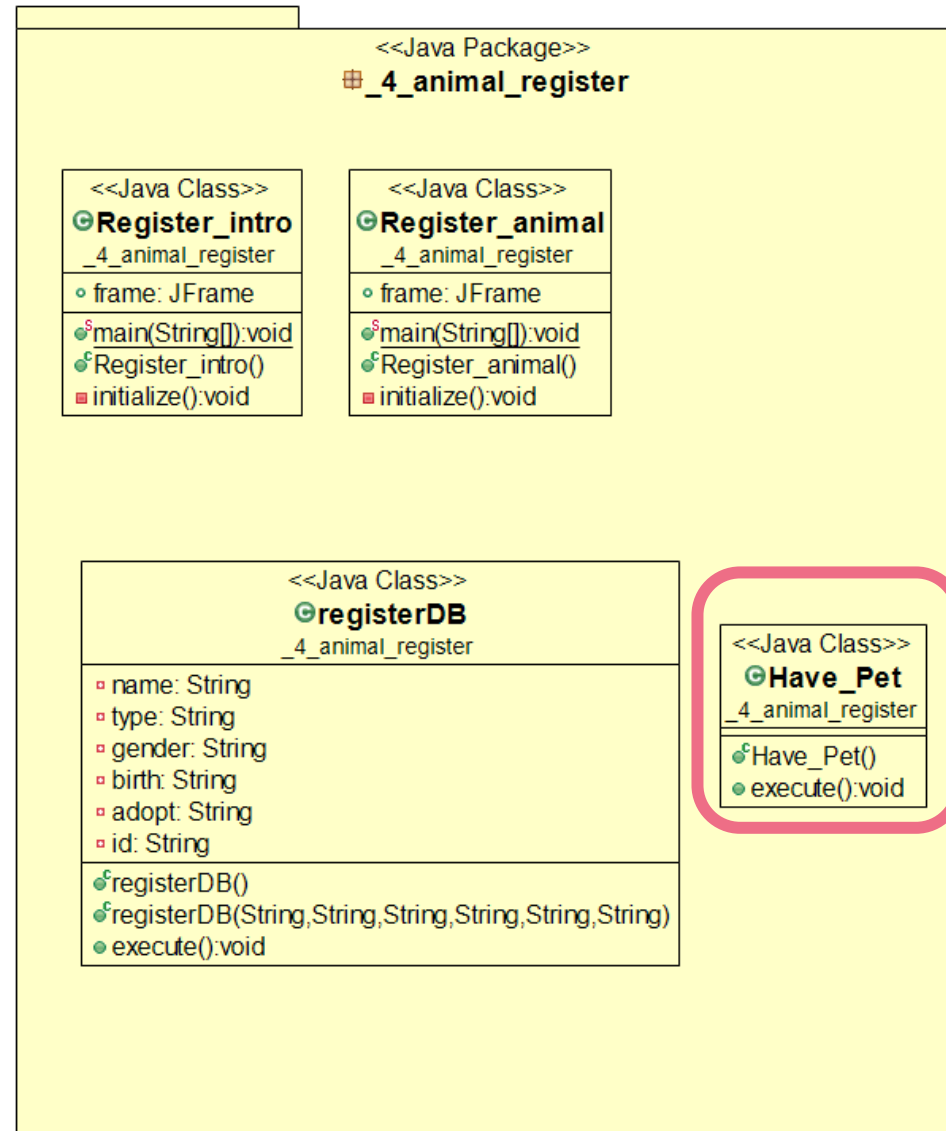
<<Java Package>>
_4_animal_register

<<Java Class>>
Register_intro
_4_animal_register
frame: JFrame
main(String[]):void
Register_intro()
initialize():void

<<Java Class>>
Register_animal
_4_animal_register
frame: JFrame
main(String[]):void
Register_animal()
initialize():void

<<Java Class>>
registerDB
_4_animal_register
name: String
type: String
gender: String
birth: String
adopt: String
id: String
registerDB()
registerDB(String,String,String,String,String,String)
execute():void

<<Java Class>>
Have_Pet
_4_animal_register
Have_Pet()
execute():void